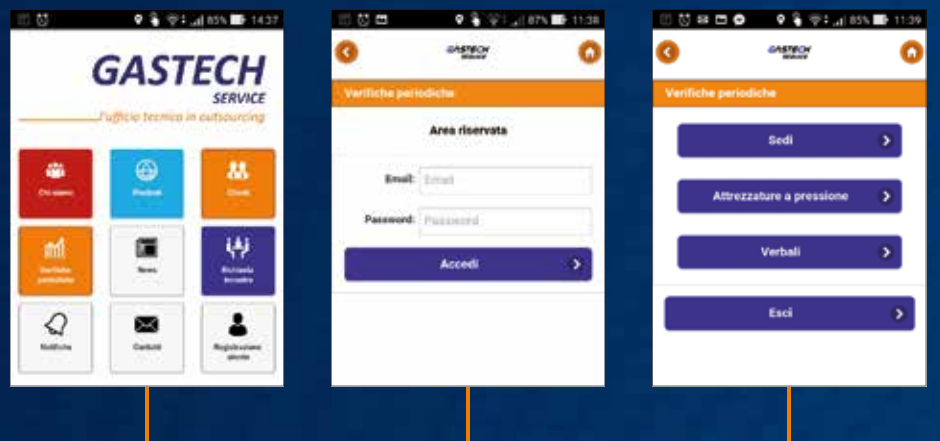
85% 14:37

GASTECH
SERVICE
l'ufficio tecnico in outsourcing

Chi siamo
Prodotti
Clienti
Verifiche periodiche
News
Richiesta tecnico
Notifiche
Contatti
Registrazione utente

87% 11:38

GASTECH SERVICE

Verifiche periodiche

Area riservata

Email: Email

Password: Password

Accedi

85% 11:39

GASTECH SERVICE

Verifiche periodiche

Sedi

Attrezzature a pressione

Verbali

Esci